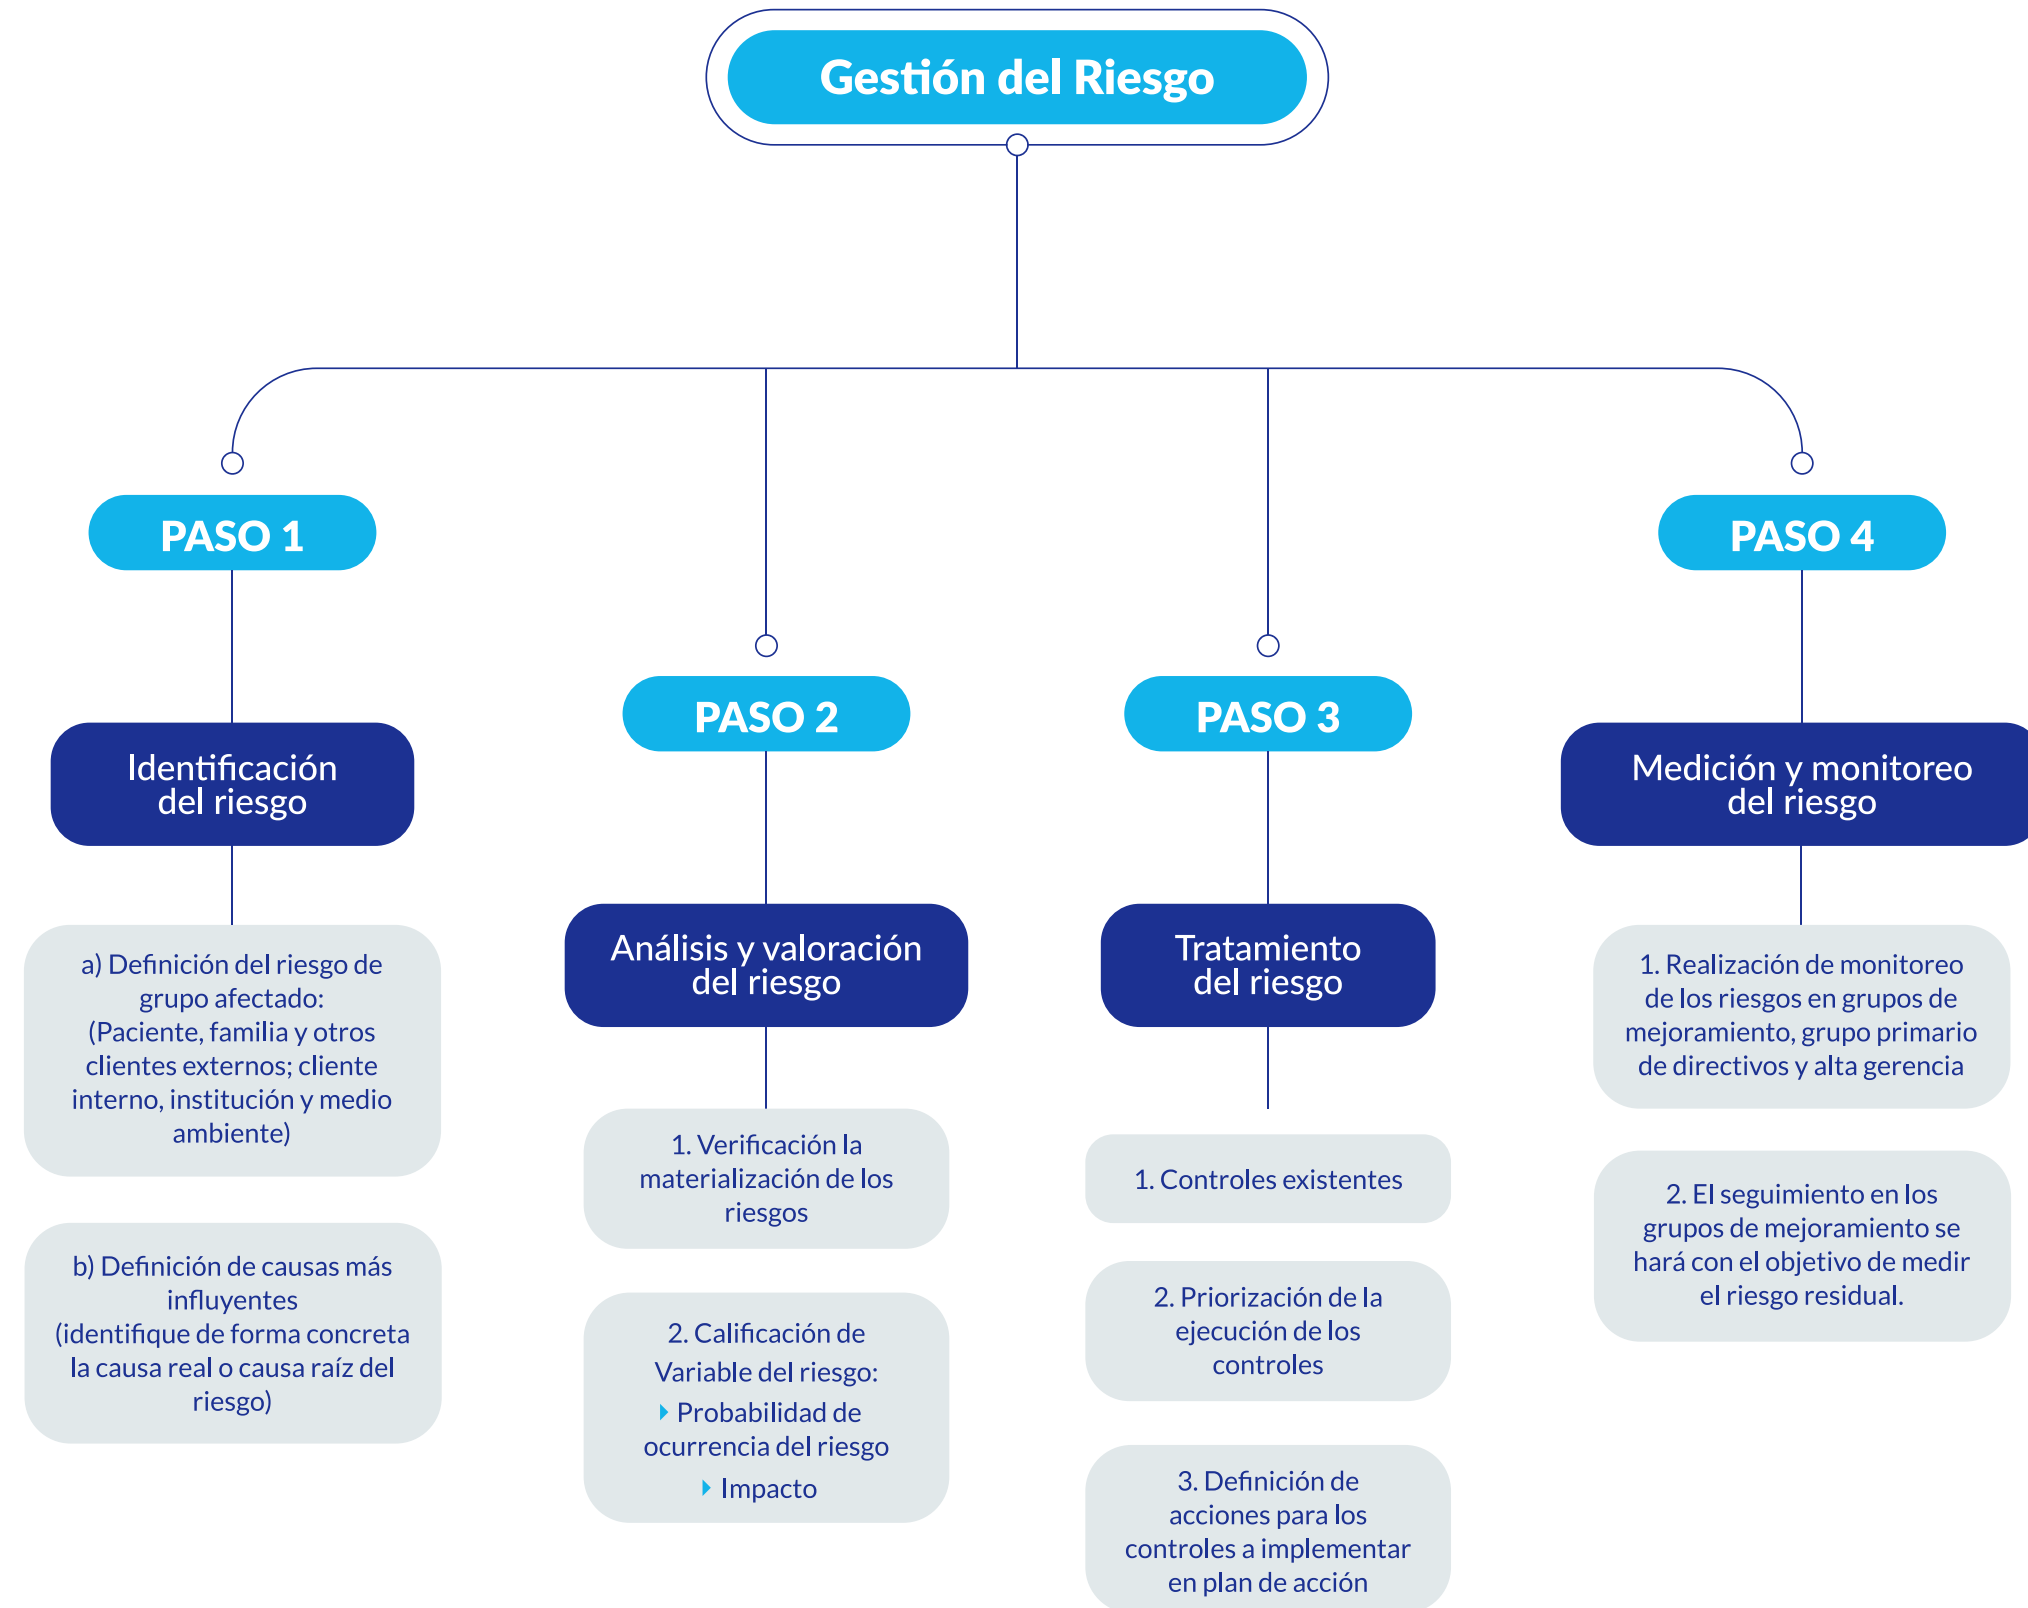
Gestión del Riesgo

PASO 1

Identificación del riesgo

a) Definición del riesgo de grupo afectado: (Paciente, familia y otros clientes externos; cliente interno, institución y medio ambiente)

b) Definición de causas más influyentes (identifique de forma concreta la causa real o causa raíz del riesgo)

PASO 2

Análisis y valoración del riesgo

1. Verificación la materialización de los riesgos

2. Calificación de Variable del riesgo:
Probabilidad de ocurrencia del riesgo
Impacto

PASO 3

Tratamiento del riesgo

1. Controles existentes

2. Priorización de la ejecución de los controles

3. Definición de acciones para los controles a implementar en plan de acción

PASO 4

Medición y monitoreo del riesgo

1. Realización de monitoreo de los riesgos en grupos de mejoramiento, grupo primario de directivos y alta gerencia

2. El seguimiento en los grupos de mejoramiento se hará con el objetivo de medir el riesgo residual.